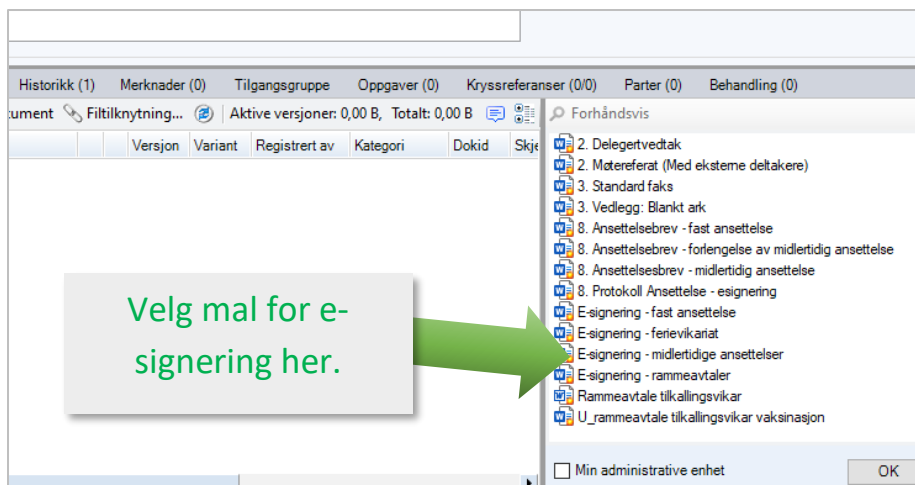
Historikk (1) Merknader (0) Tilgangsgruppe Oppgaver (0) Kryssreferanser (0/0) Parter (0) Behandling (0)

tument Filtilknytning... Aktive versjoner: 0,00 B, Totalt: 0,00 B

| | | Versjon | Variant | Registrert av | Kategori | Dokid | Skje |
|---|---|---|---|---|---|---|---|

Forhåndsvis

2. Delegertvedtak
2. Møtereferat (Med eksterne deltakere)
3. Standard faks
3. Vedlegg: Blankt ark
8. Ansettelsebrev - fast ansettelse
8. Ansettelsebrev - forlengelse av midlertidig ansettelse
8. Ansettelsesbrev - midlertidig ansettelse
8. Protokoll Ansettelse - esignering
E-signering - fast ansettelse
E-signering - ferievikariat
E-signering - midlertidige ansettelser
E-signering - rammeavtaler
Rammeavtale tilkallingsvikar
U_rammeavtale tilkallingsvikar vaksinasjon

Velg mal for e-signering her.

Min administrative enhet

OK